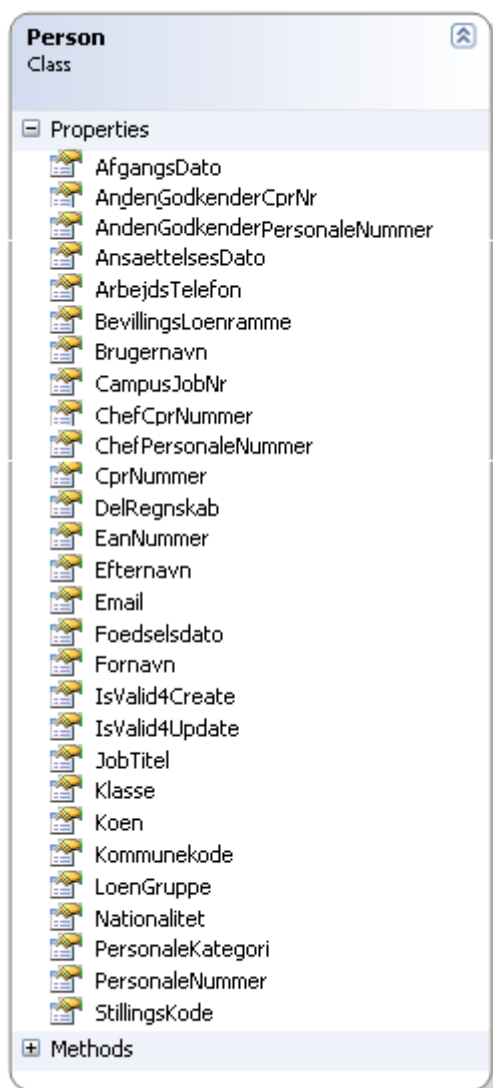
Person
Class

Properties
AfgangsDato
AndenGodkenderCprNr
AndenGodkenderPersonaleNummer
AnsaettelsesDato
ArbejdsTelefon
BevillingsLoenramme
Brugernavn
CampusJobNr
ChefCprNummer
ChefPersonaleNummer
CprNummer
DelRegnskab
EanNummer
Efternavn
Email
Foedselsdato
Fornavn
IsValid4Create
IsValid4Update
JobTitel
Klasse
Koen
Kommunekode
LoenGruppe
Nationalitet
PersonaleKategori
PersonaleNummer
StillingsKode

Methods